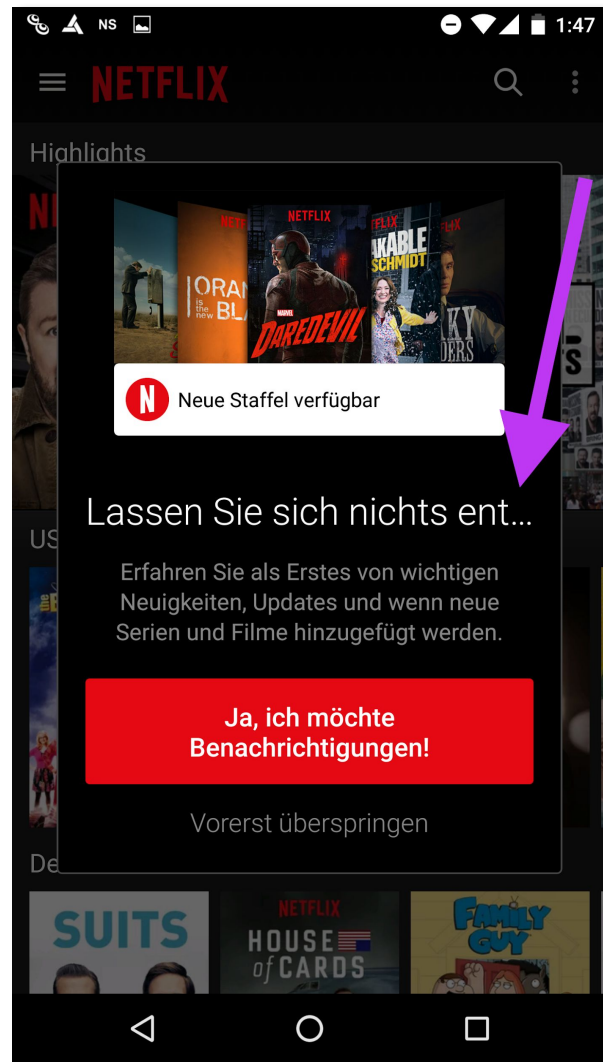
NS 1:47

NETFLIX

Highlights

US

De

NETFLIX
ORAN is the new BLA
NETFLIX
DAREDEVIL
FLIX
KABLE SCHMIDT
FLIX
KY DERS

Neue Staffel verfügbar

Lassen Sie sich nichts ent...

Erfahren Sie als Erstes von wichtigen Neuigkeiten, Updates und wenn neue Serien und Filme hinzugefügt werden.

Ja, ich möchte Benachrichtigungen!

Vorerst überspringen

SUITS
NETFLIX
HOUSE of CARDS
FAMILY GUY